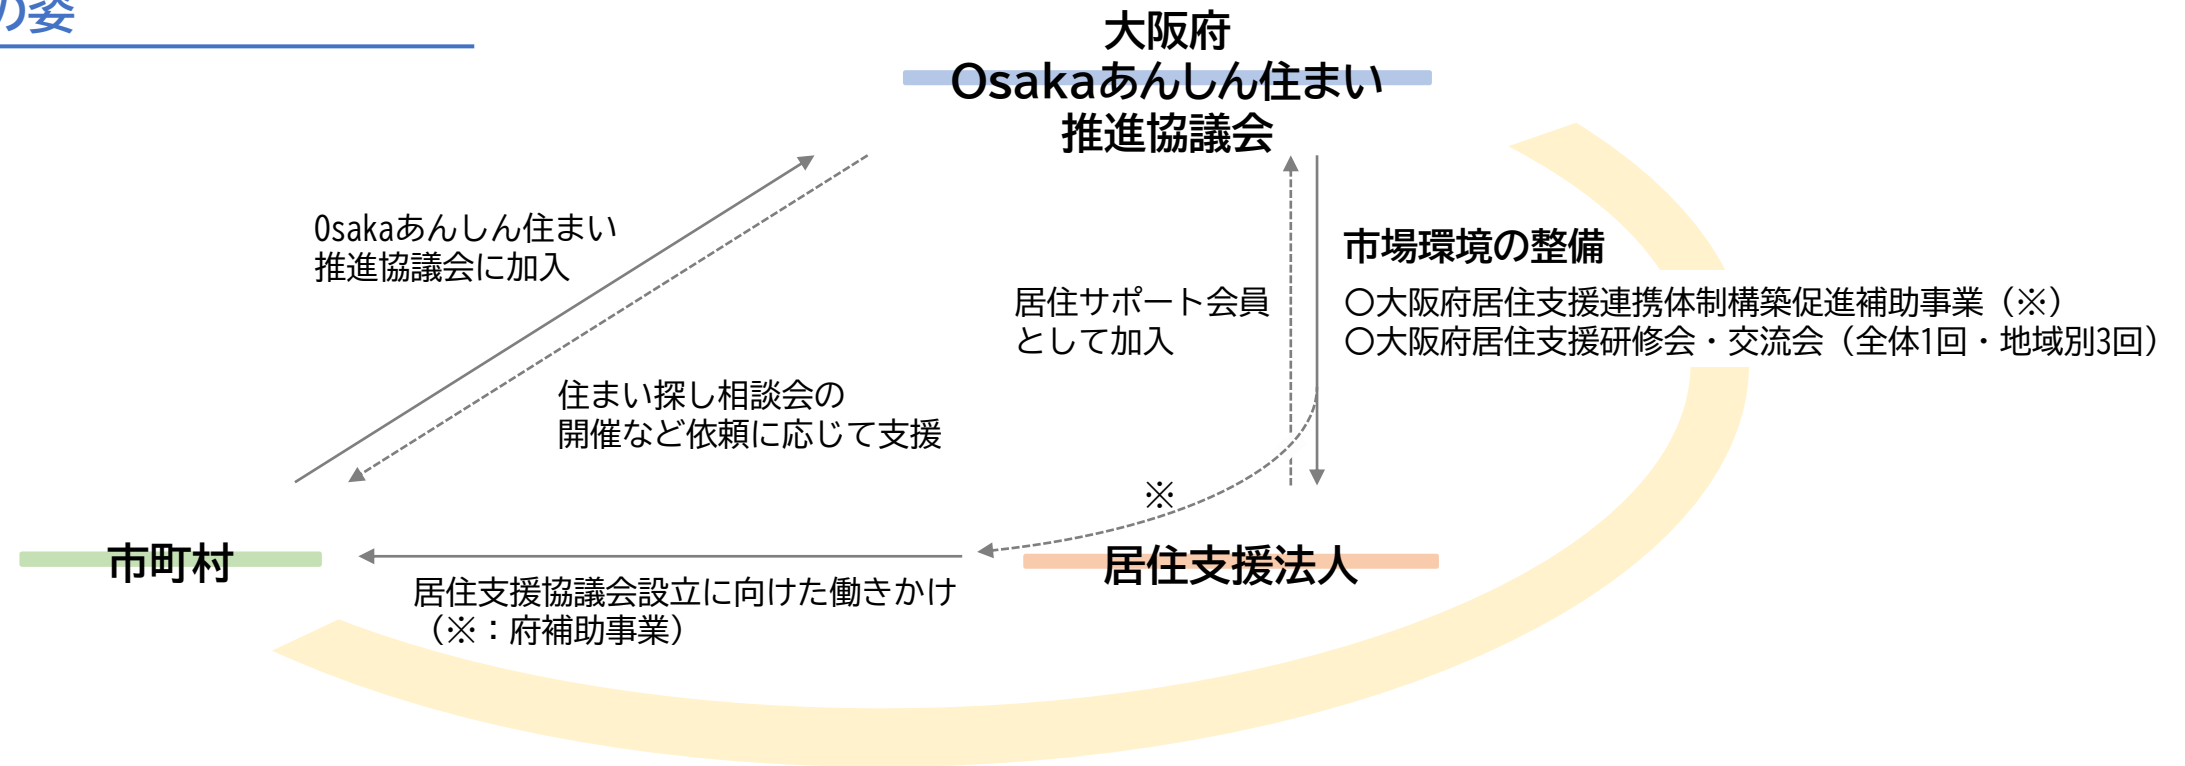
の姿

大阪府
Osakaあんしん住まい
推進協議会

Osakaあんしん住まい
推進協議会に加入

住まい探し相談会の
開催など依頼に応じて支援

居住サポート会員
として加入

市場環境の整備
○大阪府居住支援連携体制構築促進補助事業（※）
○大阪府居住支援研修会・交流会（全体1回・地域別3回）

※

市町村

居住支援法人

居住支援協議会設立に向けた働きかけ
（※：府補助事業）